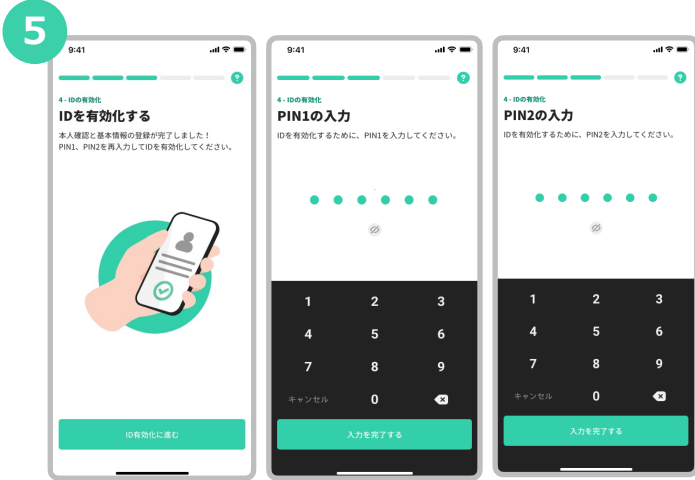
5

9:41

?

4 - IDの有効化

IDを有効化する

本人確認と基本情報の登録が完了しました！
PIN1、PIN2を再入力してIDを有効化してください。

ID有効化に進む

9:41

?

4 - IDの有効化

PIN1の入力

IDを有効化するために、PIN1を入力してください。

1 2 3
4 5 6
7 8 9
キャンセル 0

入力を完了する

9:41

?

4 - IDの有効化

PIN2の入力

IDを有効化するために、PIN2を入力してください。

1 2 3
4 5 6
7 8 9
キャンセル 0

入力を完了する